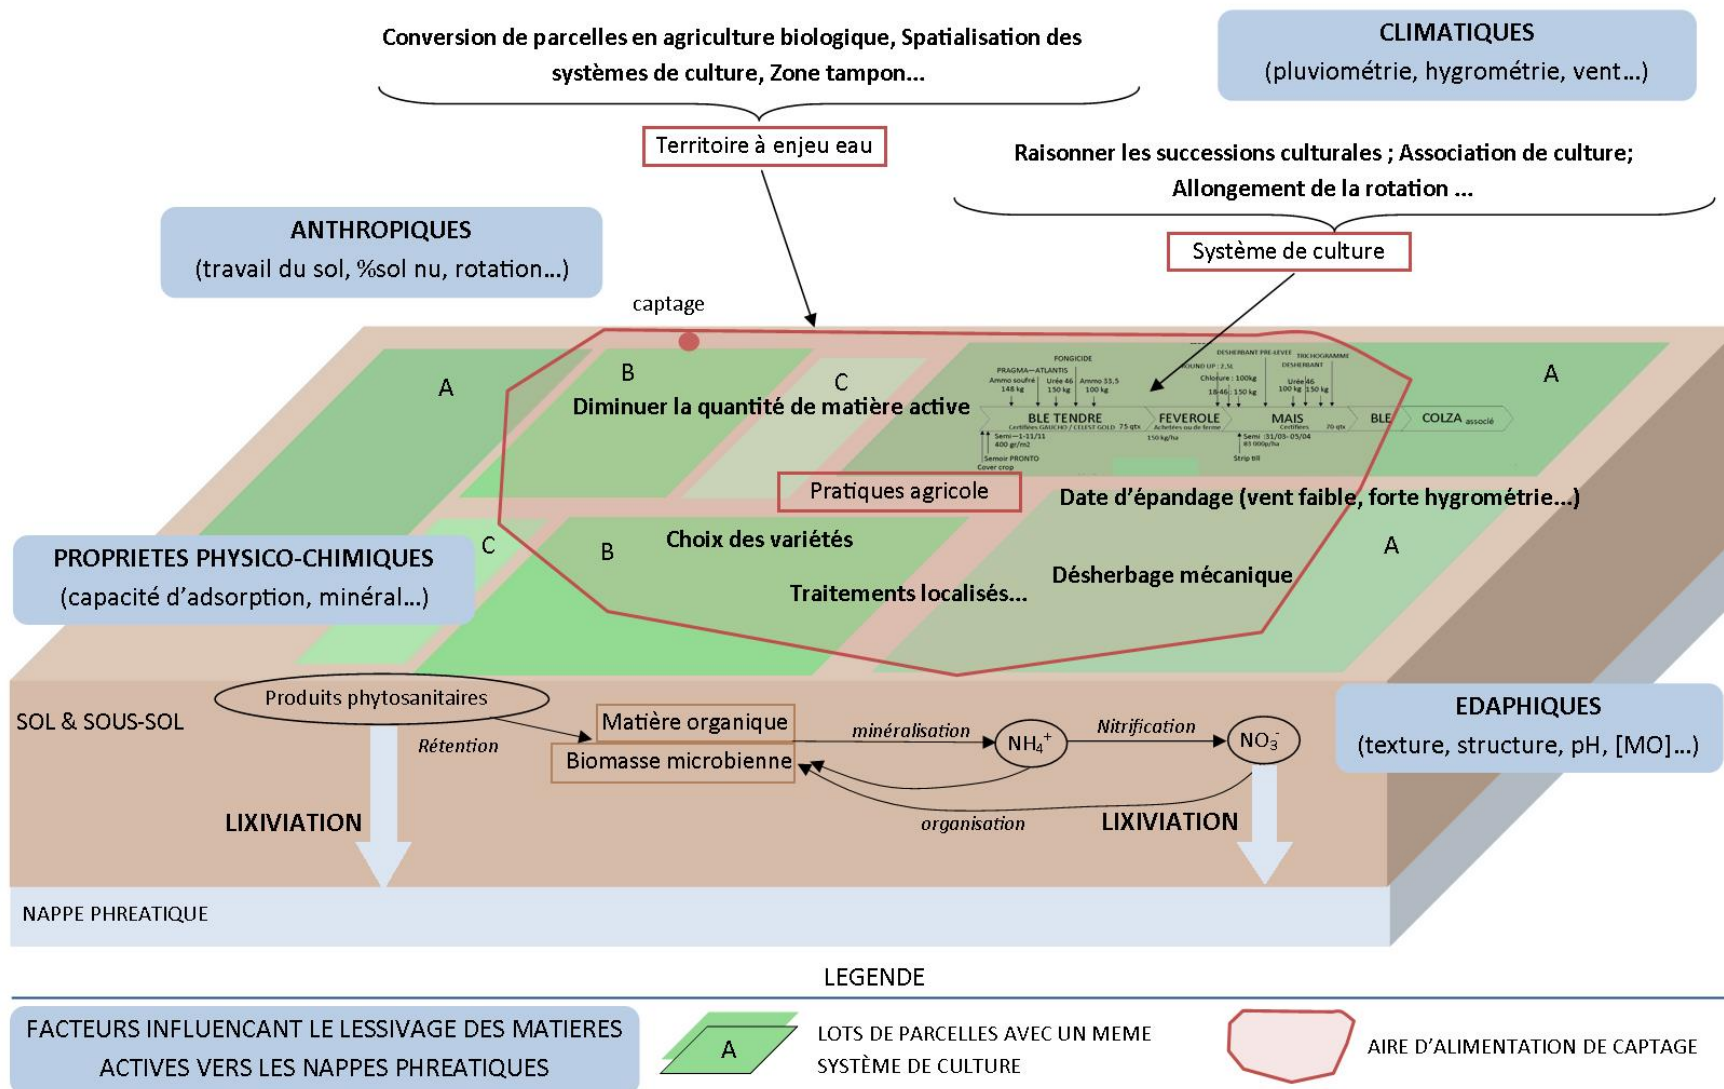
Conversion de parcelles en agriculture biologique, Spatialisation des systèmes de culture, Zone tampon...

CLIMATIQUES
(pluviométrie, hygrométrie, vent...)

Territoire à enjeu eau

Raisonner les successions culturales ; Association de culture; Allongement de la rotation ...

ANTHROPIQUES
(travail du sol, %sol nu, rotation...)

Système de culture

captage

A

B

C

Diminuer la quantité de matière active

FONGICIDE
PRAGMA—ATLANTIS
Ammo soufré 148 kg
Urée 46 150 kg
Ammo 33,5 100 kg
DESHERBANT PRE-LEVEE
ROUND UP : 2,5L
Chlorure : 100kg
18-46 : 150 kg
TRICHOGRAMME
DESHERBANT
Urée 46 100 kg
150 kg
BLE TENDRE
Certifiées GAUCHO / CELEST GOLD 75 qtx
FEVEROLE
Achetées ou de ferme
150 kg/ha
MAIS
Certifiées
70 qtx
BLE
COLZA associé
Semi—1-11/11
400 gr/m2
Semoir PRONTO
Cover crop
Semi :31/03-05/04
85 000p/ha
Strip till

A

Pratiques agricole

Date d'épandage (vent faible, forte hygrométrie...)

PROPRIETES PHYSICO-CHIMIQUES
(capacité d'adsorption, minéral...)

C

B

Choix des variétés

A

Traitements localisés...

Désherbage mécanique

SOL & SOUS-SOL

Produits phytosanitaires

Rétention

Matière organique

Biomasse microbienne

minéralisation

$NH_4^+$

Nitrification

$NO_3^-$

EDAPHIQUES
(texture, structure, pH, [MO]...)

LIXIVIATION

organisation

LIXIVIATION

NAPPE PHREATIQUE

LEGENDE

FACTEURS INFLUENCANT LE LESSIVAGE DES MATIERES ACTIVES VERS LES NAPPES PHREATIQUES

A

LOTS DE PARCELLES AVEC UN MEME SYSTÈME DE CULTURE

AIRE D'ALIMENTATION DE CAPTAGE